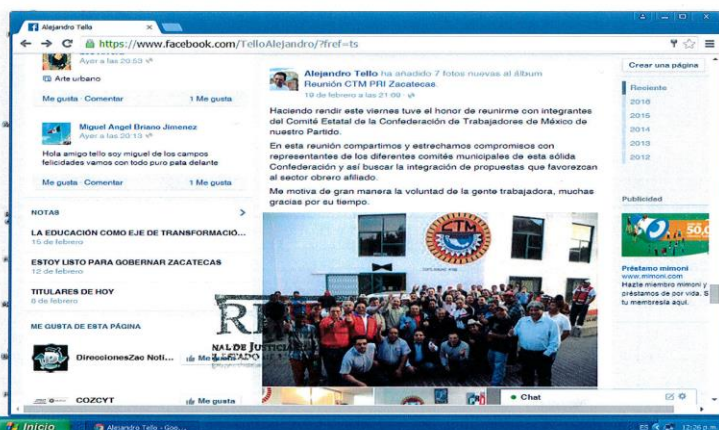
Alejandro Tello ×

https://www.facebook.com/TelloAlejandro/?fref=ts

Ayer a las 20:53

Arte urbano

Me gusta · Comentar 1 Me gusta

Miguel Angel Briano Jimenez
Ayer a las 20:13

Hola amigo tello soy miguel de los campos felicidades vamos con todo pura pata delante

Me gusta · Comentar 1 Me gusta

NOTAS

LA EDUCACIÓN COMO EJE DE TRANSFORMACIÓ...
15 de febrero

ESTOY LISTO PARA GOBERNAR ZACATECAS
12 de febrero

TITULARES DE HOY
6 de febrero

ME GUSTA DE ESTA PÁGINA

DireccionesZac Noti... Me gusta

COZCYT Me gusta

Alejandro Tello ha añadido 7 fotos nuevas al álbum Reunión CTM PRI Zacatecas.
19 de febrero a las 21:00

Haciendo rendir este viernes tuve el honor de reunirme con integrantes del Comité Estatal de la Confederación de Trabajadores de México de nuestro Partido.

En esta reunión compartimos y estrechamos compromisos con representantes de los diferentes comités municipales de esta sólida Confederación y así buscar la integración de propuestas que favorezcan al sector obrero afiliado.

Me motiva de gran manera la voluntad de la gente trabajadora, muchas gracias por su tiempo.

CTM

Chat

Crear una página

Reciente
2016
2015
2014
2013
2012

Publicidad

Préstamo mimoni
www.mimoni.com
Hazte miembro mimoni y préstamos de por vida. S tu membresía aquí.

RE
NAL DE JUSTICIA
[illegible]

Inicio Alejandro Tello - Goo...

ES 12:26 p.m.